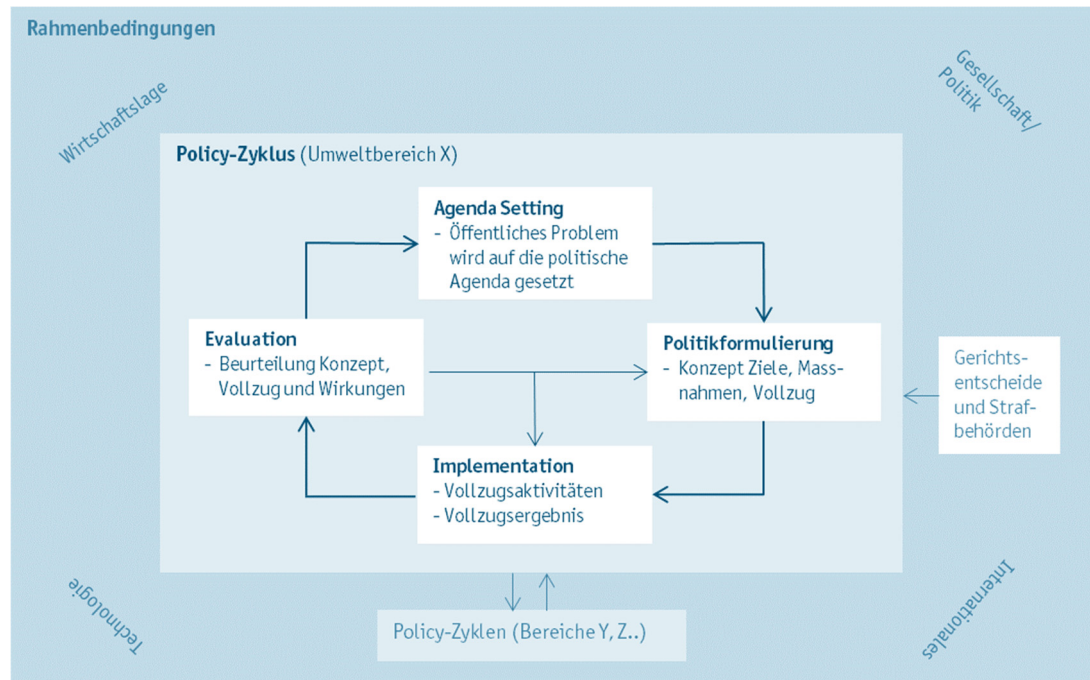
Rahmenbedingungen

Wirtschaftslage

Gesellschaft/ Politik

Policy-Zyklus (Umweltbereich X)

Agenda Setting
- Öffentliches Problem wird auf die politische Agenda gesetzt

Evaluation
- Beurteilung Konzept, Vollzug und Wirkungen

Politikformulierung
- Konzept Ziele, Massnahmen, Vollzug

Gerichtsentscheide und Strafbehörden

Implementation
- Vollzugsaktivitäten
- Vollzugsergebnis

Technologie

Internationales

Policy-Zyklen (Bereiche Y, Z..)